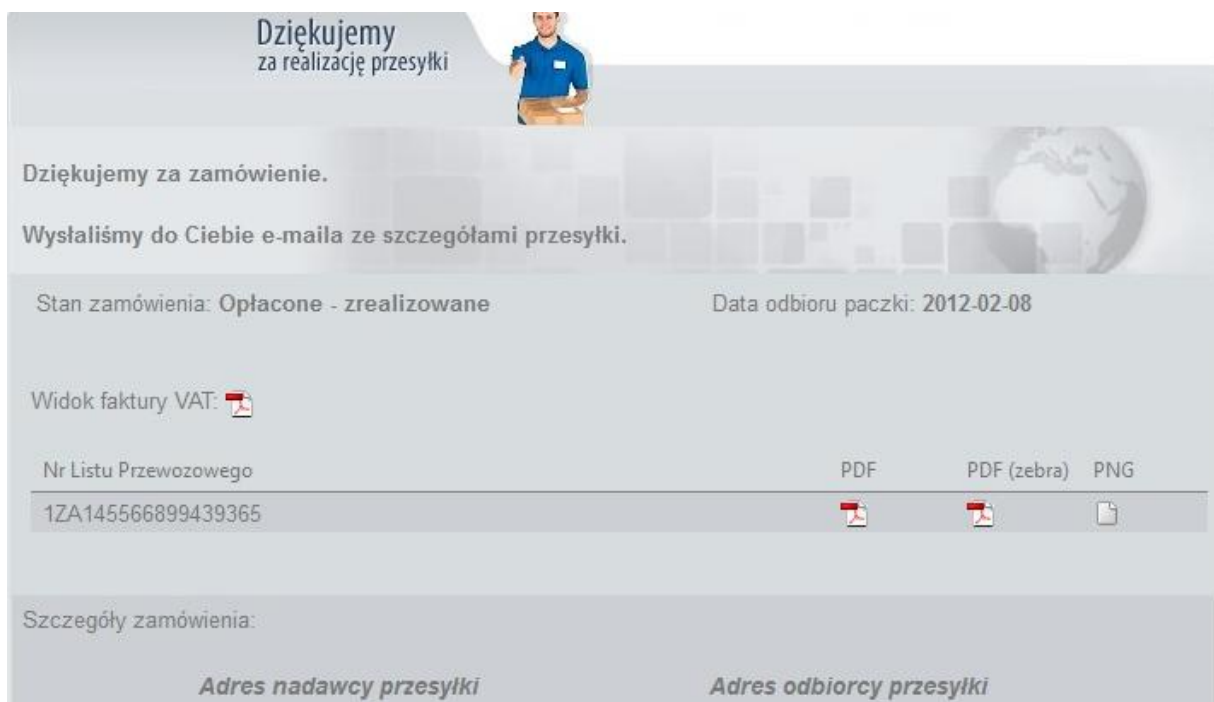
Dziękujemy
za realizację przesyłki

Dziękujemy za zamówienie.

Wysłaliśmy do Ciebie e-maila ze szczegółami przesyłki.

Stan zamówienia: Opłacone - zrealizowane

Data odbioru paczki: 2012-02-08

Widok faktury VAT:

| Nr Listu Przewozowego | PDF | PDF (zebra) | PNG |
|---|---|---|---|
| 1ZA145566899439365 | | | |

Szczegóły zamówienia:

Adres nadawcy przesyłki

Adres odbiorcy przesyłki